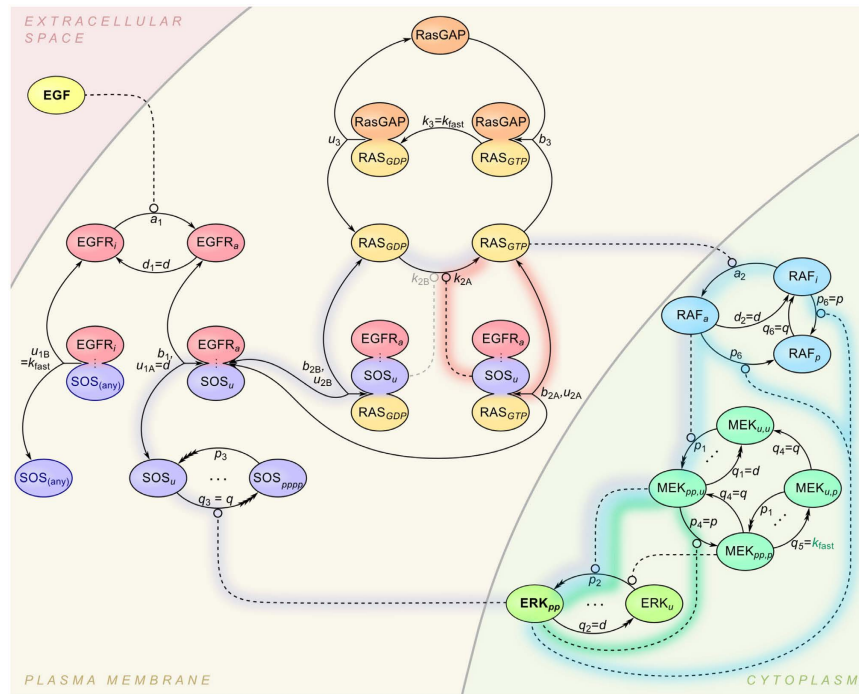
EXTRACELLULAR SPACE

EGF

$a_1$

EGFR$_i$

EGFR$_a$

$d_1=d$

EGFR$_i$

SOS$_{(any)}$

$u_{1B}$ $=k_{fast}$

SOS$_{(any)}$

EGFR$_a$

SOS$_u$

$b_1$, $u_{1A}=d$

SOS$_u$

$p_3$

SOS$_{pppp}$

$q_3=q$

RasGAP

RasGAP

RAS$_{GDP}$

$k_3=k_{fast}$

RasGAP

RAS$_{GTP}$

$u_3$

$b_3$

RAS$_{GDP}$

RAS$_{GTP}$

$k_{2B}$

$k_{2A}$

$b_{2B}$, $u_{2B}$

EGFR$_a$

SOS$_u$

RAS$_{GDP}$

EGFR$_a$

SOS$_u$

RAS$_{GTP}$

$b_{2A}$,$u_{2A}$

$a_2$

RAF$_i$

RAF$_a$

$d_2=d$

$q_6=q$

$p_6=p$

RAF$_p$

$p_6$

MEK$_{u,u}$

$p_1$

$q_4=q$

$q_1=d$

MEK$_{pp,u}$

$q_4=q$

MEK$_{u,p}$

$p_4=p$

$p_1$

MEK$_{pp,p}$

$q_5=k_{fast}$

$p_2$

ERK$_{pp}$

ERK$_u$

$q_2=d$

PLASMA MEMBRANE

CYTOPLASM